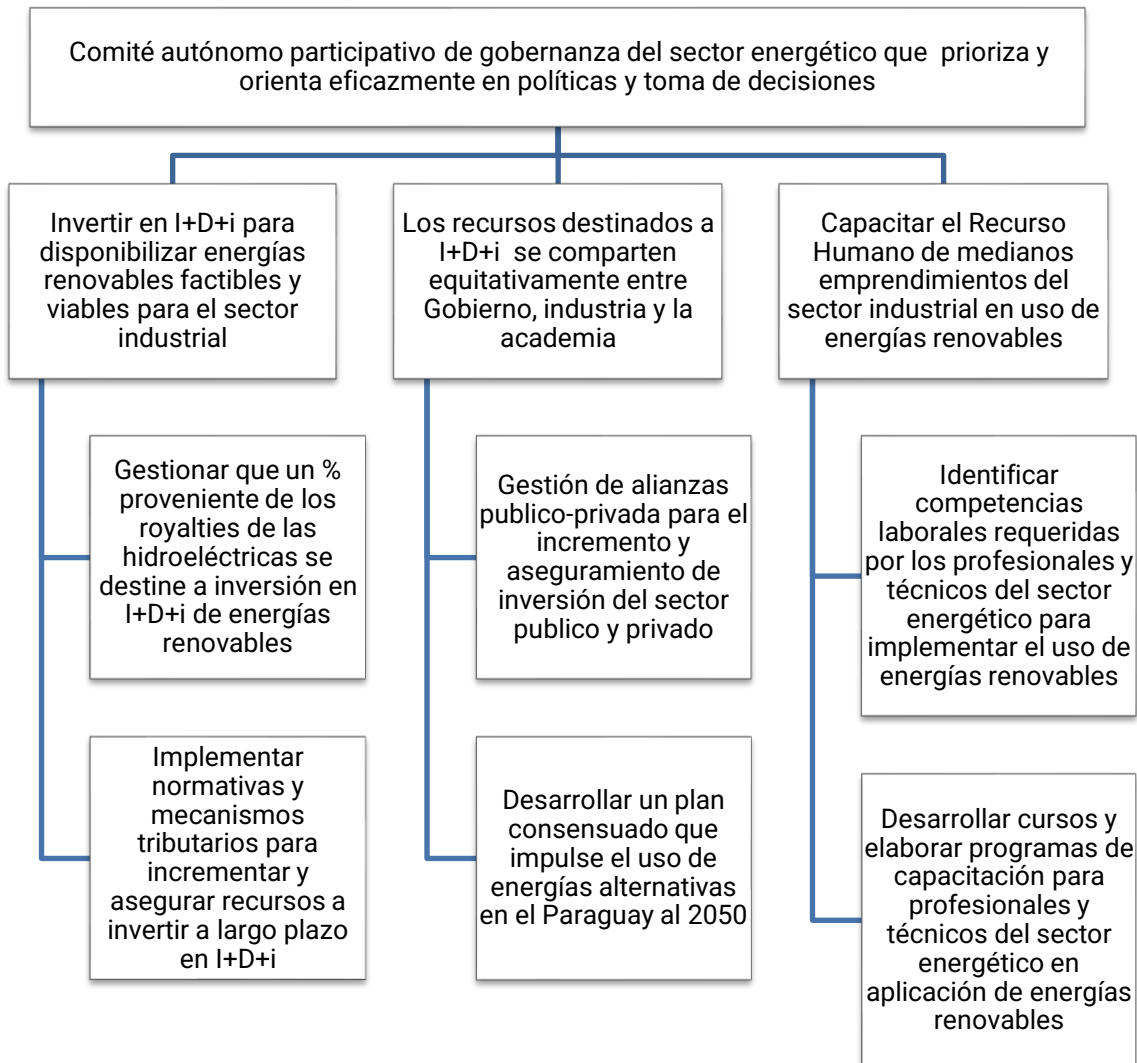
Comité autónomo participativo de gobernanza del sector energético que prioriza y orienta eficazmente en políticas y toma de decisiones

Invertir en I+D+i para disponibilizar energías renovables factibles y viables para el sector industrial

Gestionar que un % proveniente de los royalties de las hidroeléctricas se destine a inversión en I+D+i de energías renovables

Implementar normativas y mecanismos tributarios para incrementar y asegurar recursos a invertir a largo plazo en I+D+i

Los recursos destinados a I+D+i se comparten equitativamente entre Gobierno, industria y la academia

Gestión de alianzas publico-privada para el incremento y aseguramiento de inversión del sector publico y privado

Desarrollar un plan consensuado que impulse el uso de energías alternativas en el Paraguay al 2050

Capacitar el Recurso Humano de medianos emprendimientos del sector industrial en uso de energías renovables

Identificar competencias laborales requeridas por los profesionales y técnicos del sector energético para implementar el uso de energías renovables

Desarrollar cursos y elaborar programas de capacitación para profesionales y técnicos del sector energético en aplicación de energías renovables